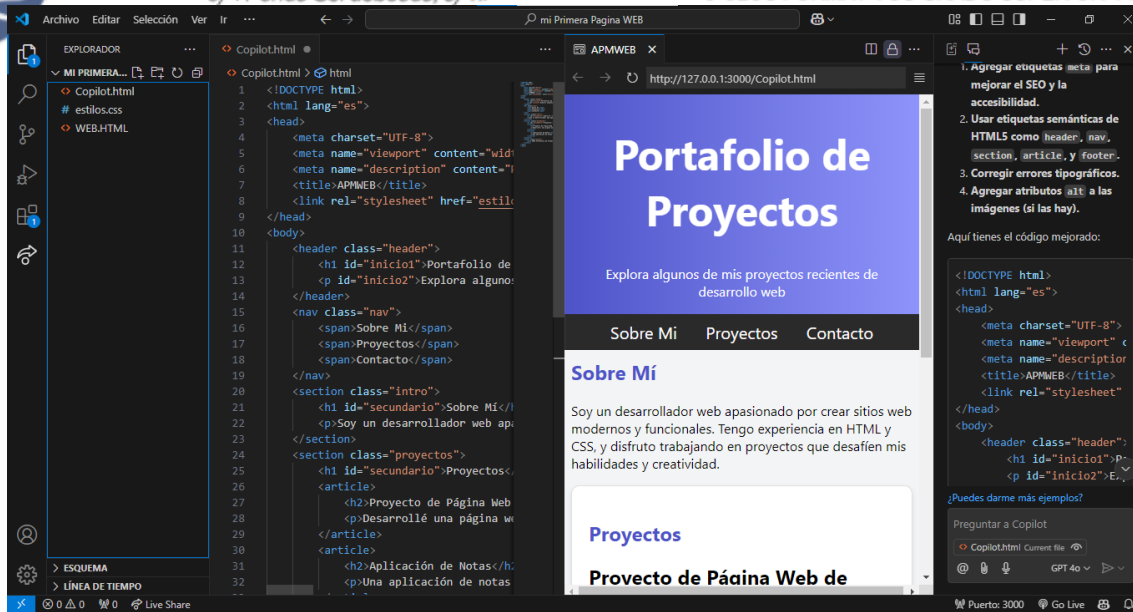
Archivo Editar Selección Ver Ir ···

mi Primera Pagina WEB

EXPLORADOR ···
MI PRIMERA...
Copilot.html
estilos.css
WEB.HTML

Copilot.html ●
Copilot.html > html

1 <!DOCTYPE html>
2 <html lang="es">
3 <head>
4 <meta charset="UTF-8">
5 <meta name="viewport" content="wid
6 <meta name="description" content="
7 <title>APMWEB</title>
8 <link rel="stylesheet" href="estil
9 </head>
10 <body>
11 <header class="header">
12 <h1 id="inicio1">Portafolio de
13 <p id="inicio2">Explora algunos
14 </header>
15 <nav class="nav">
16 <span>Sobre Mi</span>
17 <span>Proyectos</span>
18 <span>Contacto</span>
19 </nav>
20 <section class="intro">
21 <h1 id="secundario">Sobre Mí</
22 <p>Soy un desarrollador web apa
23 </section>
24 <section class="proyectos">
25 <h1 id="secundario">Proyectos</
26 <article>
27 <h2>Proyecto de Página Web
28 <p>Desarrollé una página w
29 </article>
30 <article>
31 <h2>Aplicación de Notas</h2
32 <p>Una aplicación de notas

APMWEB ×
http://127.0.0.1:3000/Copilot.html

Portafolio de Proyectos

Explora algunos de mis proyectos recientes de desarrollo web

Sobre Mi Proyectos Contacto

Sobre Mí

Soy un desarrollador web apasionado por crear sitios web modernos y funcionales. Tengo experiencia en HTML y CSS, y disfruto trabajando en proyectos que desafíen mis habilidades y creatividad.

Proyectos

Proyecto de Página Web de

1. Agregar etiquetas meta para mejorar el SEO y la accesibilidad.
2. Usar etiquetas semánticas de HTML5 como header, nav, section, article, y footer.
3. Corregir errores tipográficos.
4. Agregar atributos alt a las imágenes (si las hay).

Aquí tienes el código mejorado:

<!DOCTYPE html>
<html lang="es">
<head>
<meta charset="UTF-8">
<meta name="viewport" c
<meta name="descriptio
<title>APMWEB</title>
<link rel="stylesheet"
</head>
<body>
<header class="header">
<h1 id="inicio1">P
<p id="inicio2">E

¿Puedes darme más ejemplos?

Preguntar a Copilot
Copilot.html Current file
GPT 4o

ESQUEMA
LÍNEA DE TIEMPO

⊗ 0 ⚠ 0 ⓦ 0 Live Share Puerto: 3000 Go Live